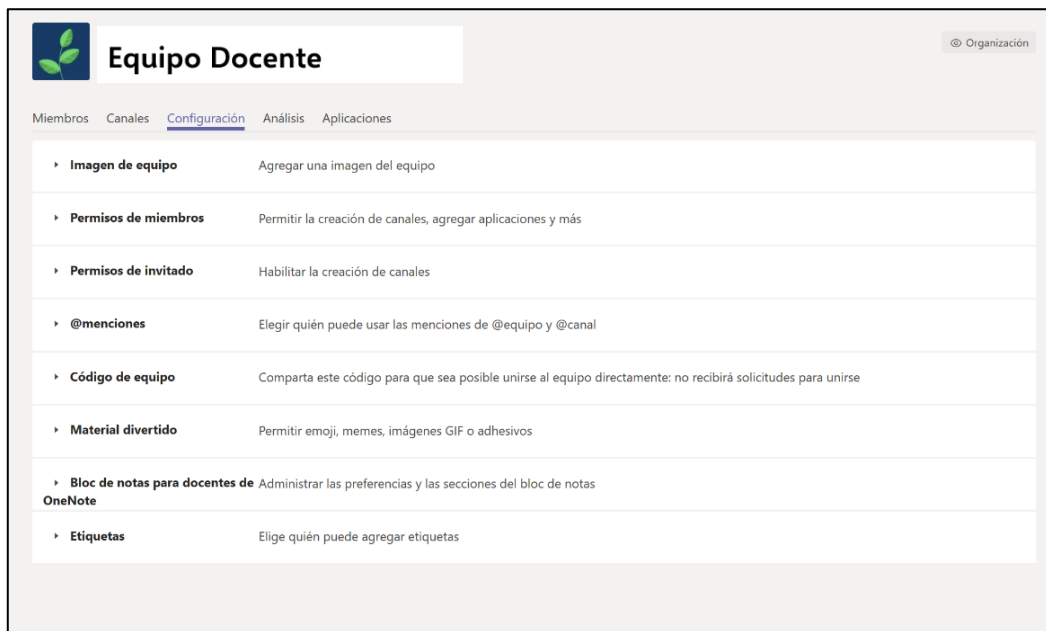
Equipo Docente

Organización

Miembros Canales Configuración Análisis Aplicaciones

| | |
|---|---|
| Imagen de equipo | Agregar una imagen del equipo |
| Permisos de miembros | Permitir la creación de canales, agregar aplicaciones y más |
| Permisos de invitado | Habilitar la creación de canales |
| @menciones | Elegir quién puede usar las menciones de @equipo y @canal |
| Código de equipo | Comparta este código para que sea posible unirse al equipo directamente: no recibirá solicitudes para unirse |
| Material divertido | Permitir emoji, memes, imágenes GIF o adhesivos |
| Bloc de notas para docentes de OneNote | Administrar las preferencias y las secciones del bloc de notas |
| Etiquetas | Elige quién puede agregar etiquetas |